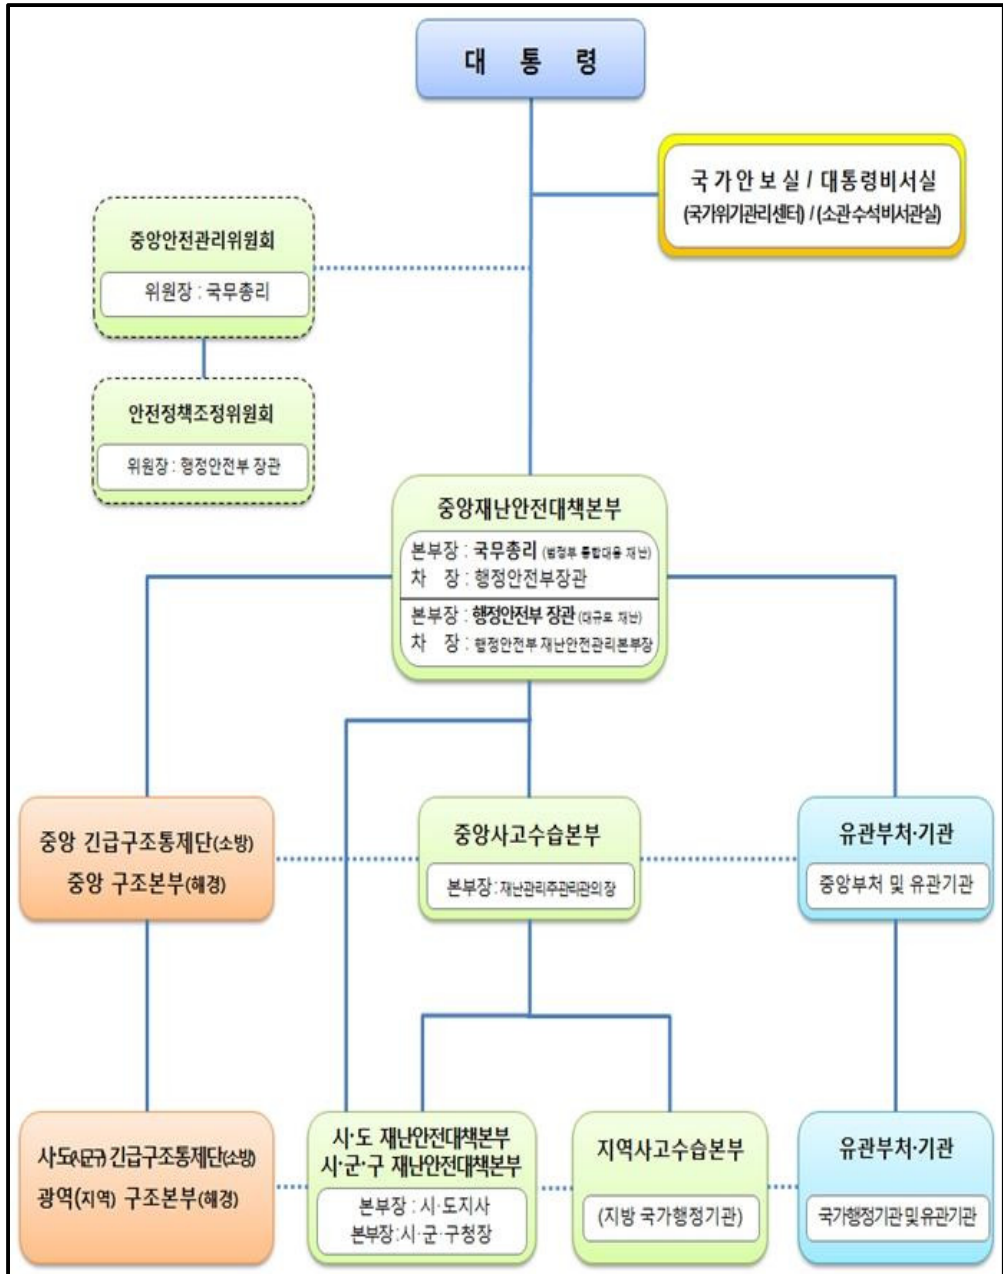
대 통 령

국 가 안 보 실 / 대통령비서실
(국가위기관리센터) / (소관수석비서관실)

중앙안전관리위원회
위원장 : 국무총리

안전정책조정위원회
위원장 : 행정안전부 장관

중앙재난안전대책본부
본부장 : 국무총리 (범정부 통합대응 재난)
차 장 : 행정안전부장관
본부장 : 행정안전부 장관 (대규모 재난)
차 장 : 행정안전부 재난안전관리본부장

중앙 긴급구조통제단(소방)
중앙 구조본부(해경)

중앙사고수습본부
본부장 : 재난관리주관기관의 장

유관부처·기관
중앙부처 및 유관기관

사도(시군구) 긴급구조통제단(소방)
광역(지역) 구조본부(해경)

시·도 재난안전대책본부
시·군·구 재난안전대책본부
본부장 : 시·도지사
본부장 : 시·군·구청장

지역사고수습본부
(지방 국가행정기관)

유관부처·기관
국가행정기관 및 유관기관